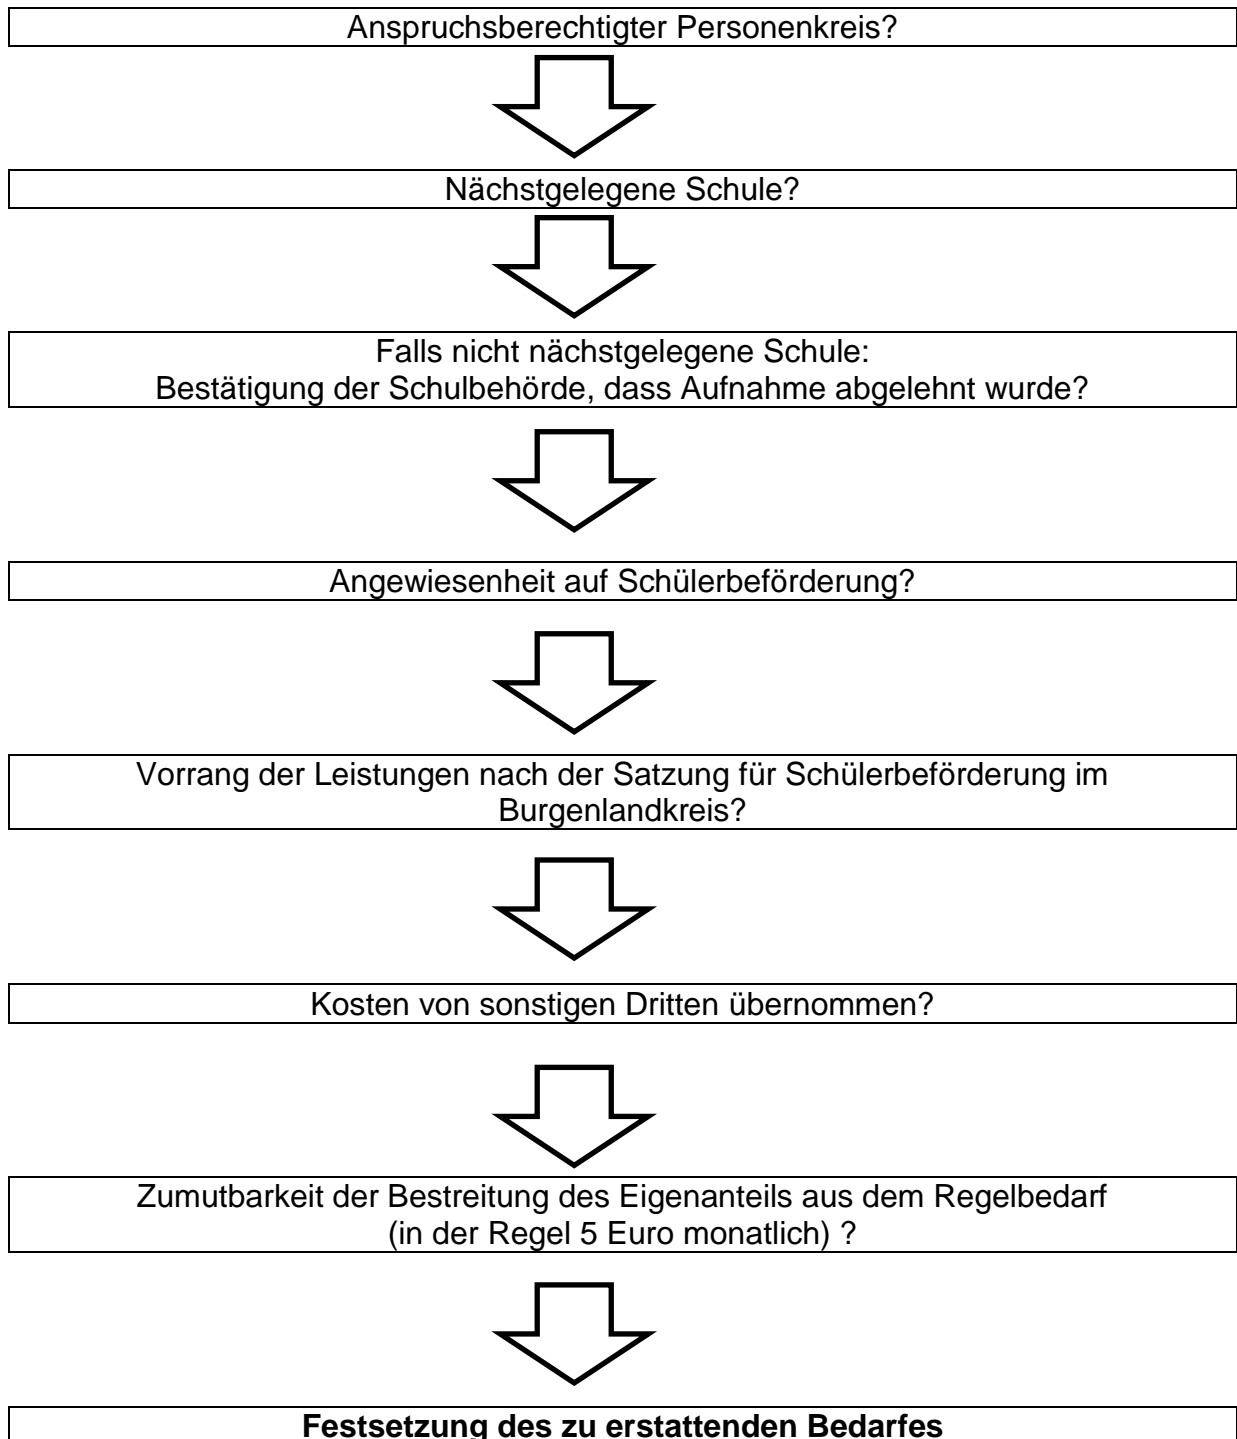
Anspruchsberechtigter Personenkreis?

Nächstgelegene Schule?

Falls nicht nächstgelegene Schule:
Bestätigung der Schulbehörde, dass Aufnahme abgelehnt wurde?

Angewiesenheit auf Schülerbeförderung?

Vorrang der Leistungen nach der Satzung für Schülerbeförderung im Burgenlandkreis?

Kosten von sonstigen Dritten übernommen?

Zumutbarkeit der Bestreitung des Eigenanteils aus dem Regelbedarf (in der Regel 5 Euro monatlich) ?

**Festsetzung des zu erstattenden Bedarfes**